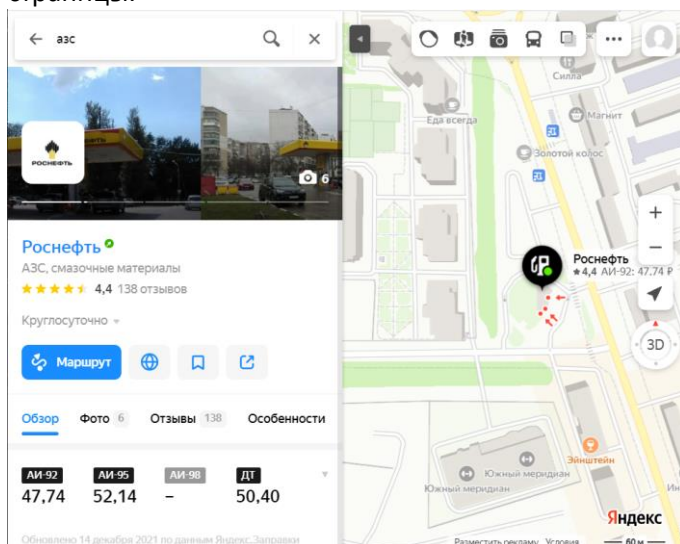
азс

РОСНЕФТЬ

6

Роснефть

АЗС, смазочные материалы

4,4 138 отзывов

Круглосуточно

Маршрут

Обзор Фото 6 Отзывы 138 Особенности

| АИ-92 | АИ-95 | АИ-98 | ДТ |
|---|---|---|---|
| 47,74 | 52,14 | – | 50,40 |

Обновлено 14 декабря 2021 по данным Яндекс.Заправки

Силла

Еда всегда

Магнит

Золотой колос

Роснефть

★4,4 АИ-92: 47,74 ₽

3D

Эйнштейн

Южный меридиан

Южный меридиан

Ин

Яндекс

Разместить рекламу Условия 60 м